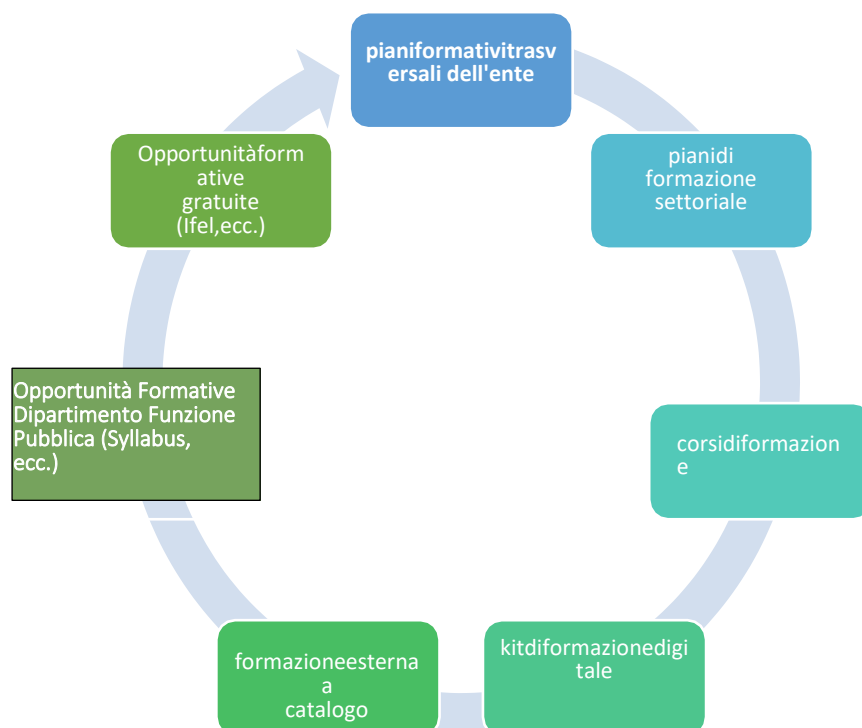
pianiformativitrasversali dell'ente

pianidi formazione settoriale

corsidiformazione

kitdiformazionedigitale

formazioneesterna a catalogo

Opportunità Formative Dipartimento Funzione Pubblica (Syllabus, ecc.)

Opportunitàformative gratuite (Ifel,ecc.)